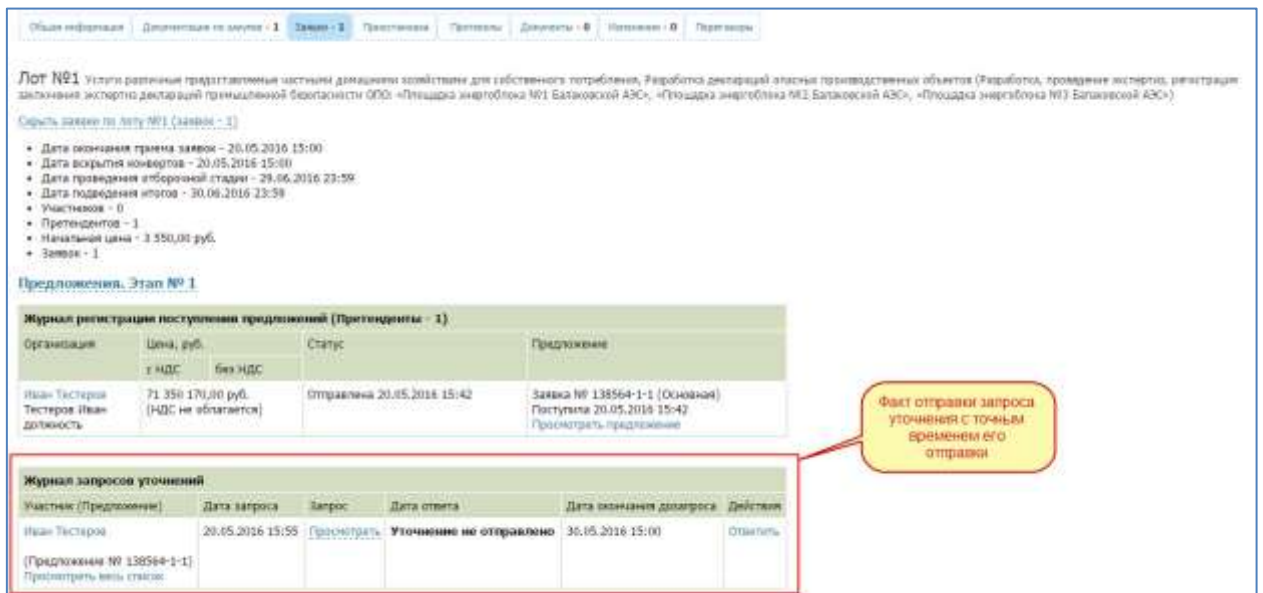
Общая информация | Документация по закупке - 1 | Заявки - 1 | Приостановка | Протоколы | Документы - 0 | Изменения - 0 | Переговоры

Лот №1 Услуги различные предоставляемые частными домашними хозяйствами для собственного потребления, Разработка деклараций опасных производственных объектов (Разработка, проведение экспертиз, регистрация заключения экспертизы деклараций промышленной безопасности ОПО: «Площадка энергоблока №1 Балаковской АЭС», «Площадка энергоблока №2 Балаковской АЭС», «Площадка энергоблока №3 Балаковской АЭС»)

Скрыть заявки по лоту №1 (заявок - 1)

• Дата окончания приема заявок - 20.05.2016 15:00
• Дата вскрытия конвертов - 20.05.2016 15:00
• Дата проведения отборочной стадии - 29.06.2016 23:59
• Дата подведения итогов - 30.06.2016 23:59
• Участников - 0
• Претендентов - 1
• Начальная цена - 3 550,00 руб.
• Заявок - 1

Предложения. Этап № 1

Журнал регистрации поступления предложений (Претенденты - 1)

| Организация | Цена, руб. с НДС | Цена, руб. без НДС | Статус | Предложение |
|---|---|---|---|---|
| Иван Тестеров Тестеров Иван должность | 71 350 170,00 руб. (НДС не облагается) | | Отправлена 20.05.2016 15:42 | Заявка № 138564-1-1 (Основная) Поступила 20.05.2016 15:42 Просмотреть предложение |

Факт отправки запроса уточнения с точным временем его отправки

Журнал запросов уточнений

| Участник (Предложение) | Дата запроса | Запрос | Дата ответа | Дата окончания дозапроса | Действия |
|---|---|---|---|---|---|
| Иван Тестеров (Предложение № 138564-1-1) Просмотреть весь список | 20.05.2016 15:55 | Просмотреть | Уточнение не отправлено | 30.05.2016 15:00 | Ответить |